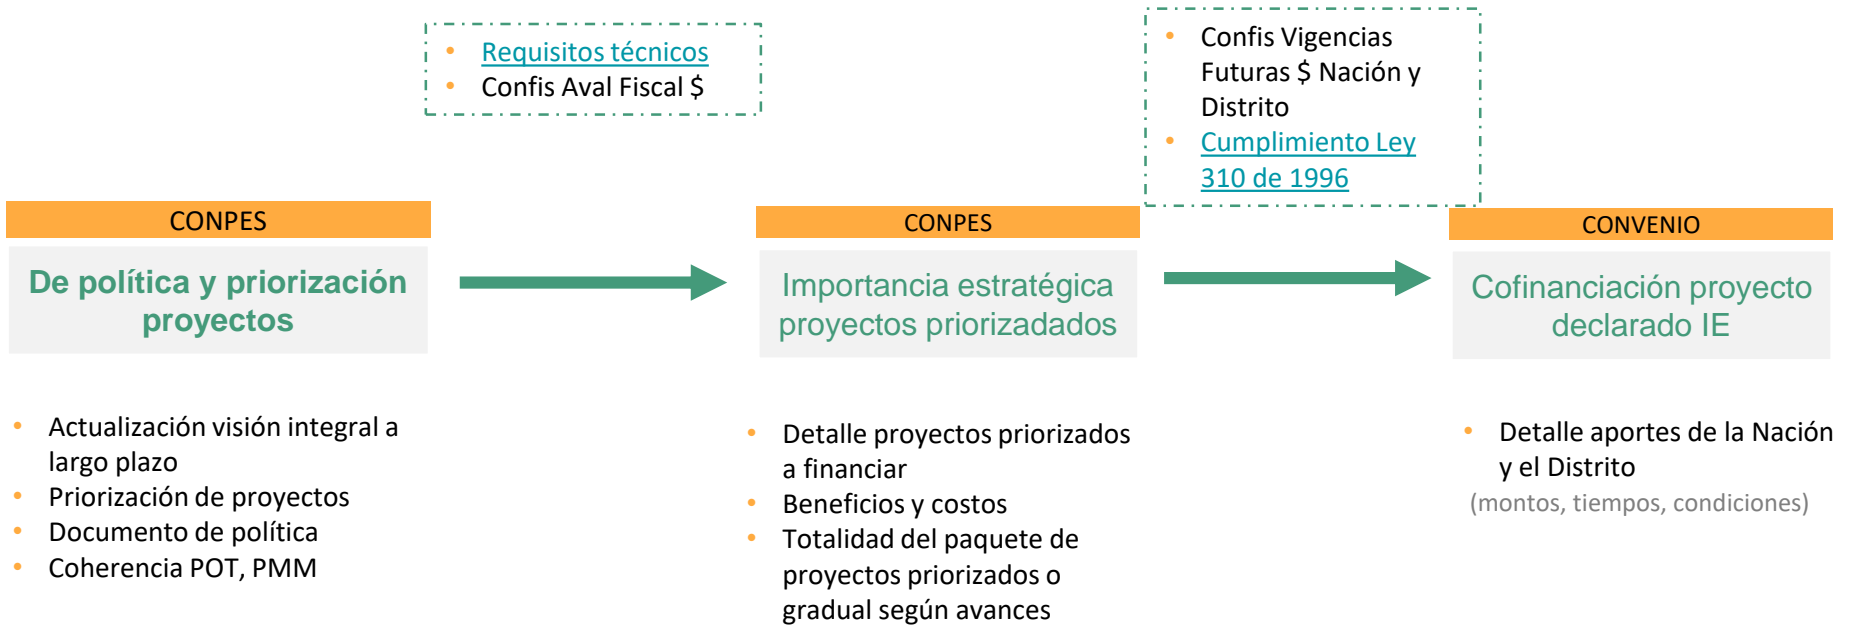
- Requisitos técnicos
- Confis Aval Fiscal $

- Confis Vigencias Futuras $ Nación y Distrito
- Cumplimiento Ley 310 de 1996

CONPES
De política y priorización proyectos

CONPES
Importancia estratégica proyectos priorizadados

CONVENIO
Cofinanciación proyecto declarado IE

- Actualización visión integral a largo plazo
- Priorización de proyectos
- Documento de política
- Coherencia POT, PMM

- Detalle proyectos priorizados a financiar
- Beneficios y costos
- Totalidad del paquete de proyectos priorizados o gradual según avances

- Detalle aportes de la Nación y el Distrito
(montos, tiempos, condiciones)